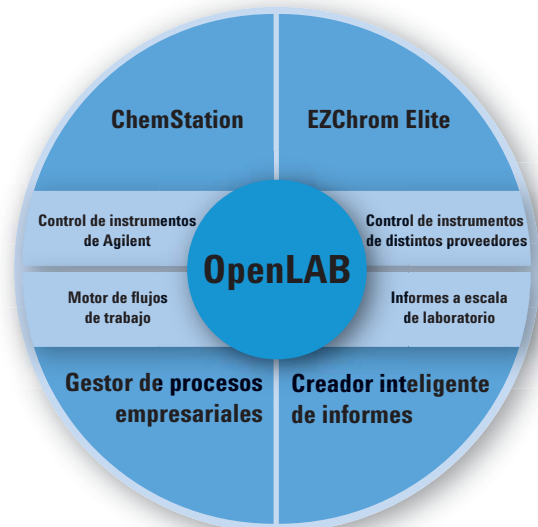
ChemStation

EZChrom Elite

Control de instrumentos de Agilent

OpenLAB

Control de instrumentos de distintos proveedores

Motor de flujos de trabajo

Informes a escala de laboratorio

Gestor de procesos empresariales

Creador inteligente de informes